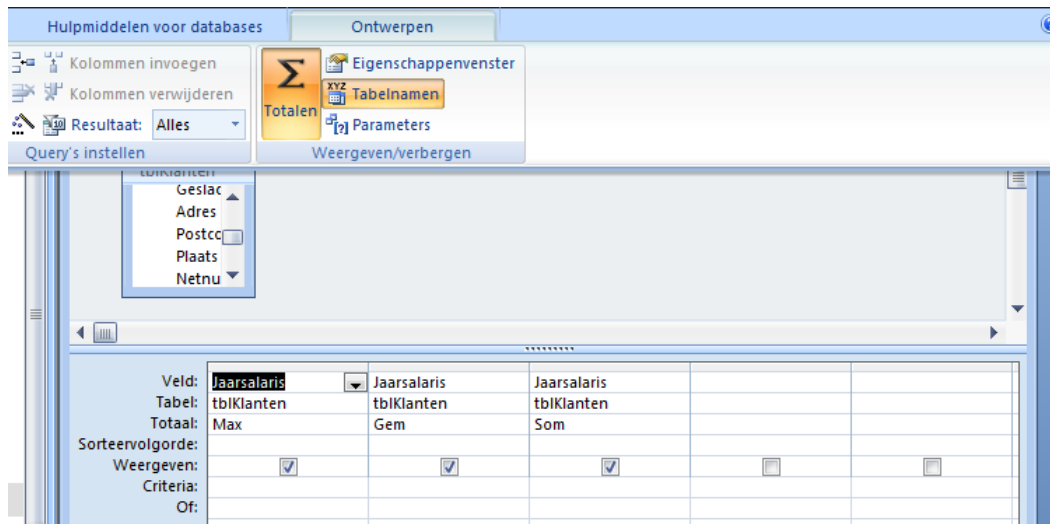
Hulpmiddelen voor databases | Ontwerpen

Kolommen invoegen
Kolommen verwijderen
Resultaat: Alles
Query's instellen

Totalen
Eigenschappenvenster
Tabelnamen
Parameters
Weergeven/verbergen

tblKlanten
Geslac
Adres
Postco
Plaats
Netnu

| | | | | | |
|---|---|---|---|---|---|
| Veld: | Jaarsalaris | Jaarsalaris | Jaarsalaris | | |
| Tabel: | tblKlanten | tblKlanten | tblKlanten | | |
| Totaal: | Max | Gem | Som | | |
| Sorteervolgorde: | | | | | |
| Weergeven: | ☑ | ☑ | ☑ | ☐ | ☐ |
| Criteria: | | | | | |
| Of: | | | | | |